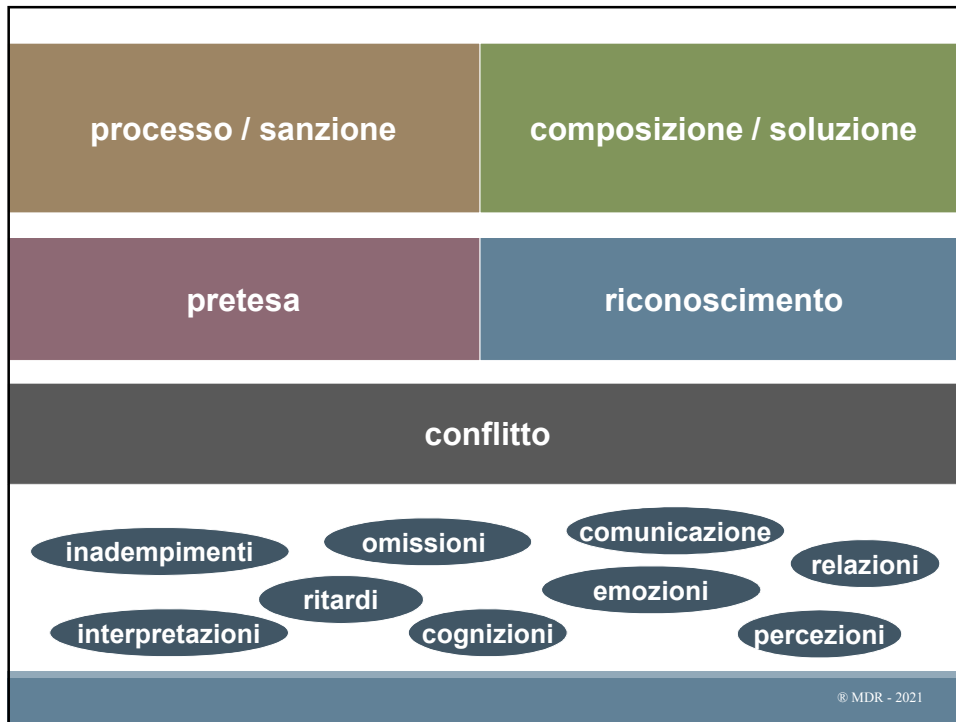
processo / sanzione

composizione / soluzione

pretesa

riconoscimento

conflitto

inadempimenti

omissioni

comunicazione

relazioni

ritardi

emozioni

interpretazioni

cognizioni

percezioni

® MDR - 2021